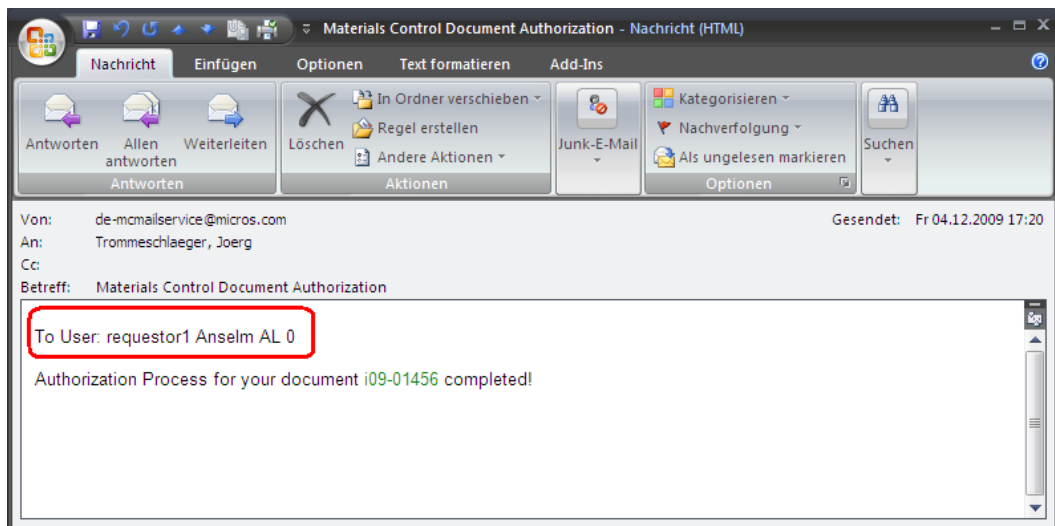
Materials Control Document Authorization - Nachricht (HTML)

Nachricht | Einfügen | Optionen | Text formatieren | Add-Ins

Antworten | Allen antworten | Weiterleiten
Antworten

Löschen | In Ordner verschieben | Regel erstellen | Andere Aktionen
Aktionen

Junk-E-Mail

Kategorisieren | Nachverfolgung | Als ungelesen markieren
Optionen

Suchen

Von: de-mcmailservice@micros.com
An: Trommeschlaeger, Joerg
Cc:
Betreff: Materials Control Document Authorization

Gesendet: Fr 04.12.2009 17:20

To User: requestor1 Anselm AL 0

Authorization Process for your document i09-01456 completed!